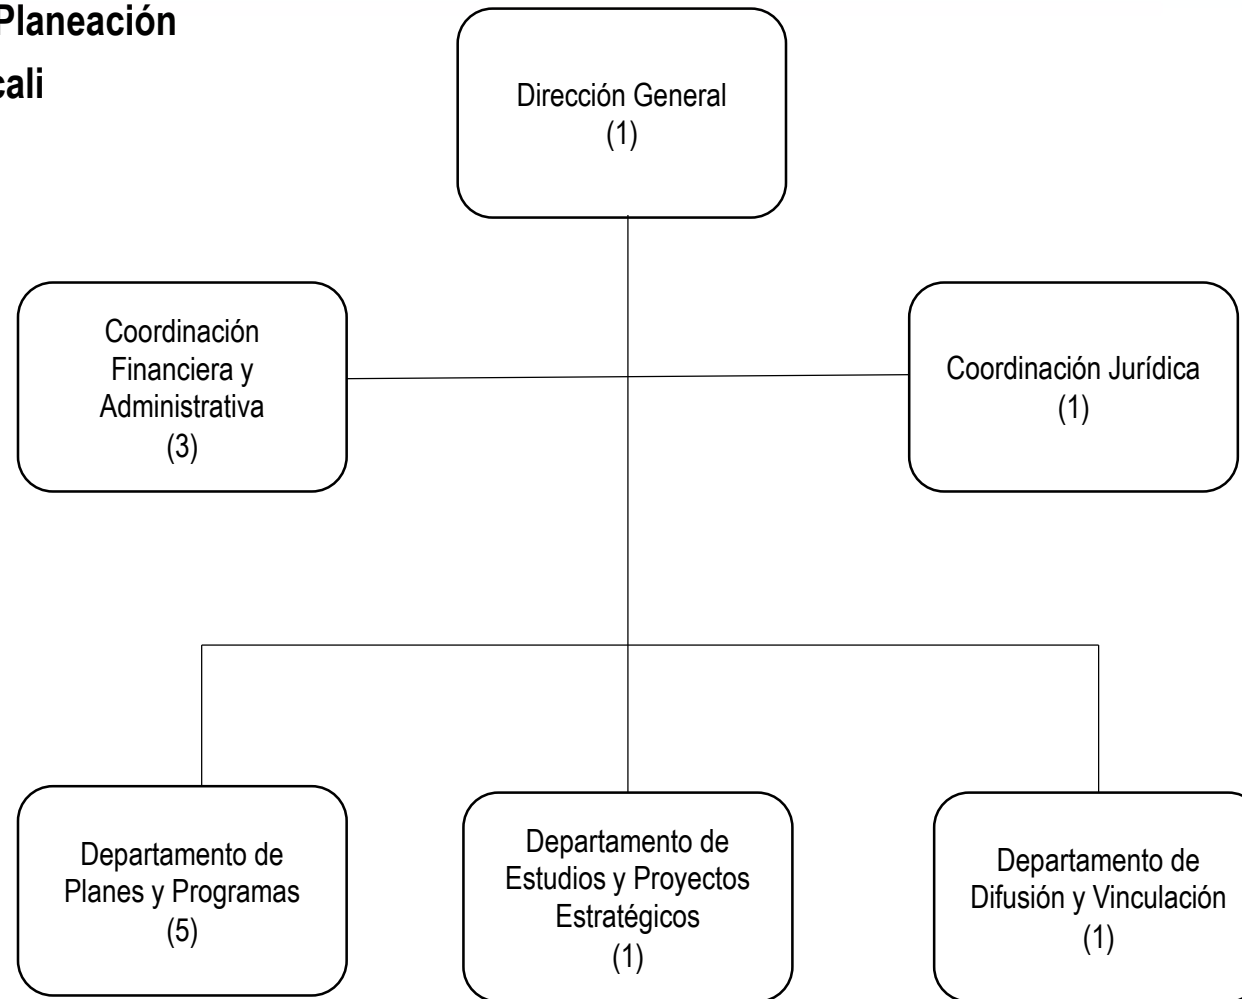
Planeación
cali

Dirección General
(1)

Coordinación Financiera y Administrativa
(3)

Coordinación Jurídica
(1)

Departamento de Planes y Programas
(5)

Departamento de Estudios y Proyectos Estratégicos
(1)

Departamento de Difusión y Vinculación
(1)